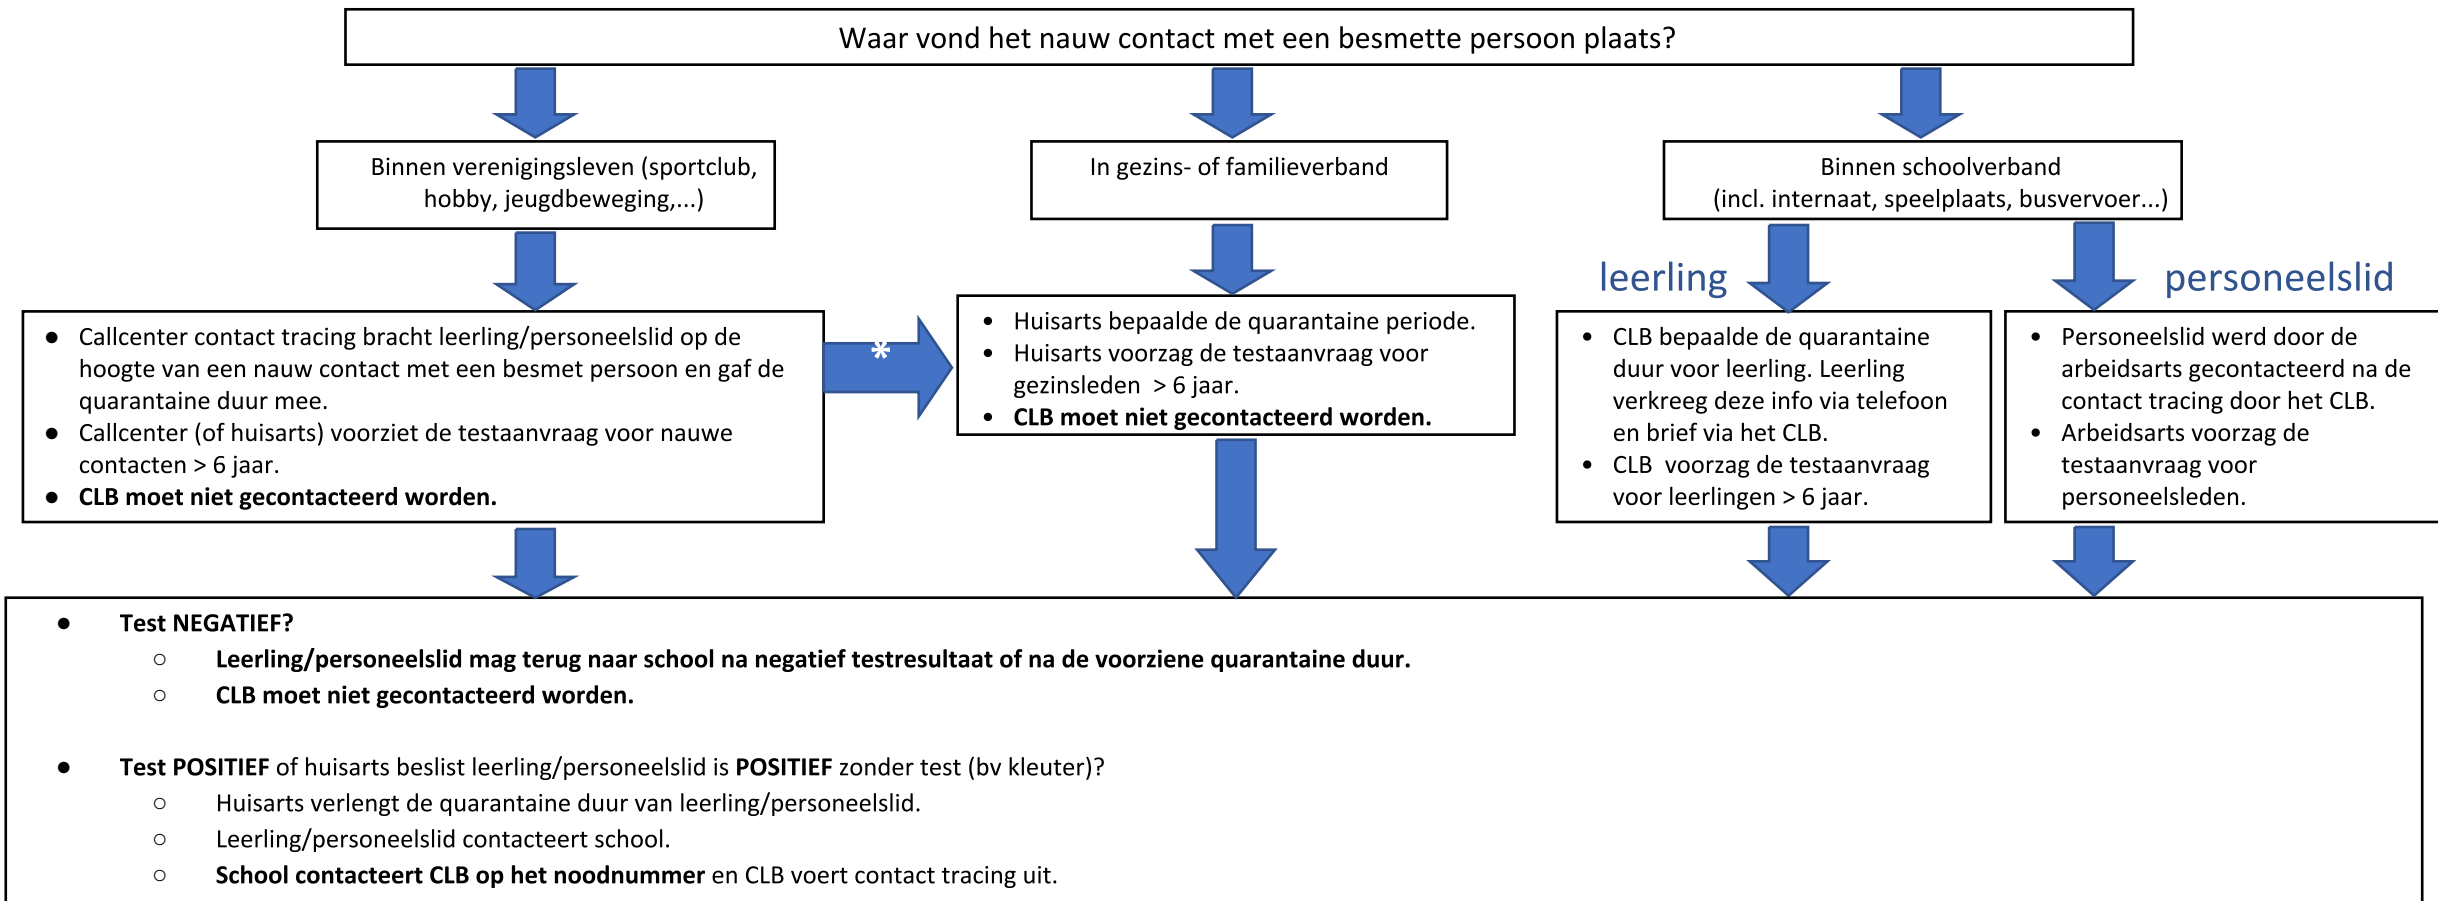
Waar vond het nauw contact met een besmette persoon plaats?

Binnen verenigingsleven (sportclub, hobby, jeugdbeweging,...)

In gezins- of familieverband

Binnen schoolverband (incl. internaat, speelplaats, busvervoer...)

leerling

personeelslid

- Callcenter contact tracing bracht leerling/personeelslid op de hoogte van een nauw contact met een besmet persoon en gaf de quarantaine duur mee.
- Callcenter (of huisarts) voorziet de testaanvraag voor nauwe contacten > 6 jaar.
- **CLB moet niet gecontacteerd worden.**

*

- Huisarts bepaalde de quarantaine periode.
- Huisarts voorzag de testaanvraag voor gezinsleden > 6 jaar.
- **CLB moet niet gecontacteerd worden.**

- CLB bepaalde de quarantaine duur voor leerling. Leerling verkreeg deze info via telefoon en brief via het CLB.
- CLB voorzag de testaanvraag voor leerlingen > 6 jaar.

- Personeelslid werd door de arbeidsarts gecontacteerd na de contact tracing door het CLB.
- Arbeidsarts voorzag de testaanvraag voor personeelsleden.

- **Test NEGATIEF?**
  - **Leerling/personeelslid mag terug naar school na negatief testresultaat of na de voorziene quarantaine duur.**
  - **CLB moet niet gecontacteerd worden.**

- **Test POSITIEF** of huisarts beslist leerling/personeelslid is **POSITIEF** zonder test (bv kleuter)?
  - Huisarts verlengt de quarantaine duur van leerling/personeelslid.
  - Leerling/personeelslid contacteert school.
  - **School contacteert CLB op het noodnummer** en CLB voert contact tracing uit.